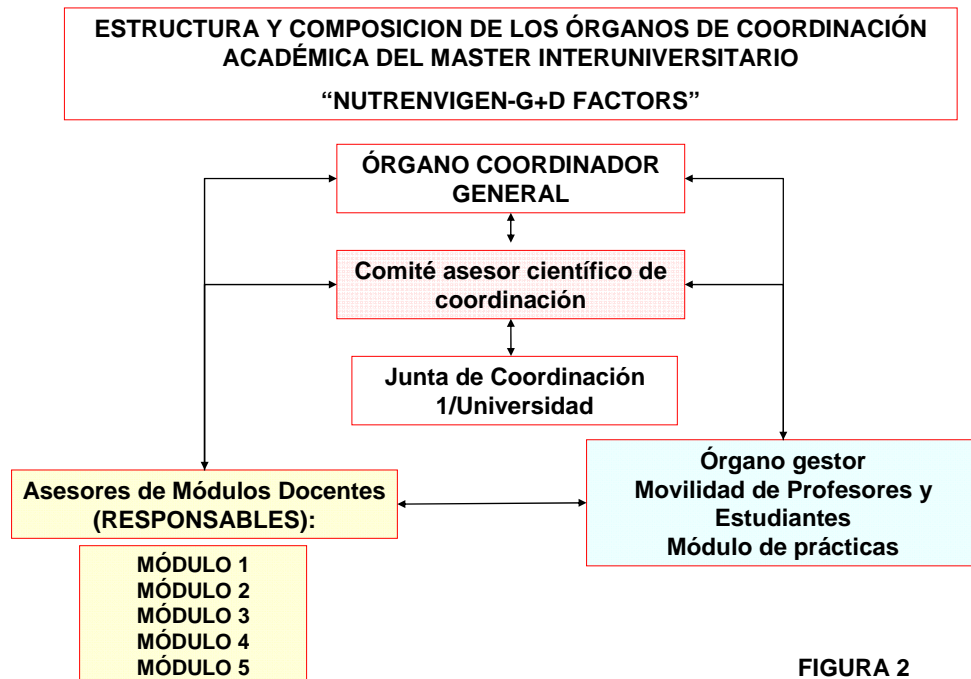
ESTRUCTURA Y COMPOSICION DE LOS ÓRGANOS DE COORDINACIÓN ACADÉMICA DEL MASTER INTERUNIVERSITARIO

"NUTRENVIGEN-G+D FACTORS"

ÓRGANO COORDINADOR GENERAL

Comité asesor científico de coordinación

Junta de Coordinación 1/Universidad

Asesores de Módulos Docentes (RESPONSABLES):

Órgano gestor
Movilidad de Profesores y Estudiantes
Módulo de prácticas

MÓDULO 1
MÓDULO 2
MÓDULO 3
MÓDULO 4
MÓDULO 5

FIGURA 2